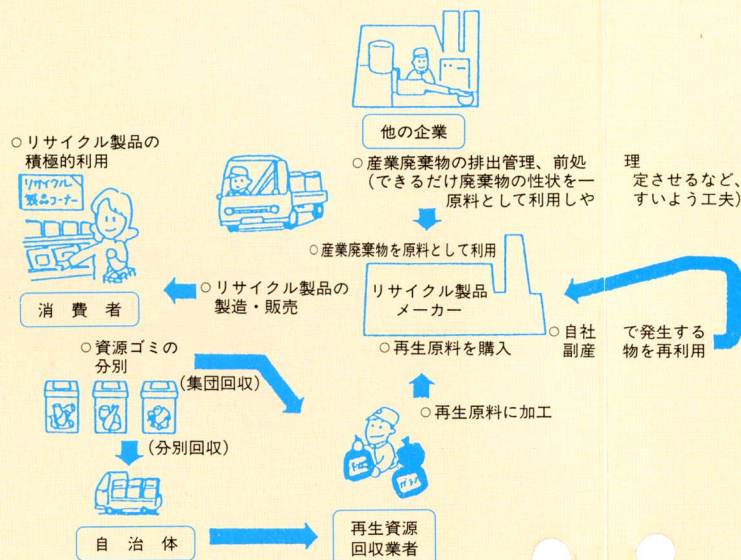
他の企業

○産業廃棄物の排出管理、前処理（できるだけ廃棄物の性状を一定させるなど、原料として利用しやすいよう工夫）

○リサイクル製品の積極的利用

リサイクル製品コーナー

○産業廃棄物を原料として利用

リサイクル製品メーカー

○自社で発生する副産物を再利用

○リサイクル製品の製造・販売

消費者

○資源ゴミの分別

（集団回収）

○再生原料を購入

○再生原料に加工

（分別回収）

自治体

再生資源回収業者